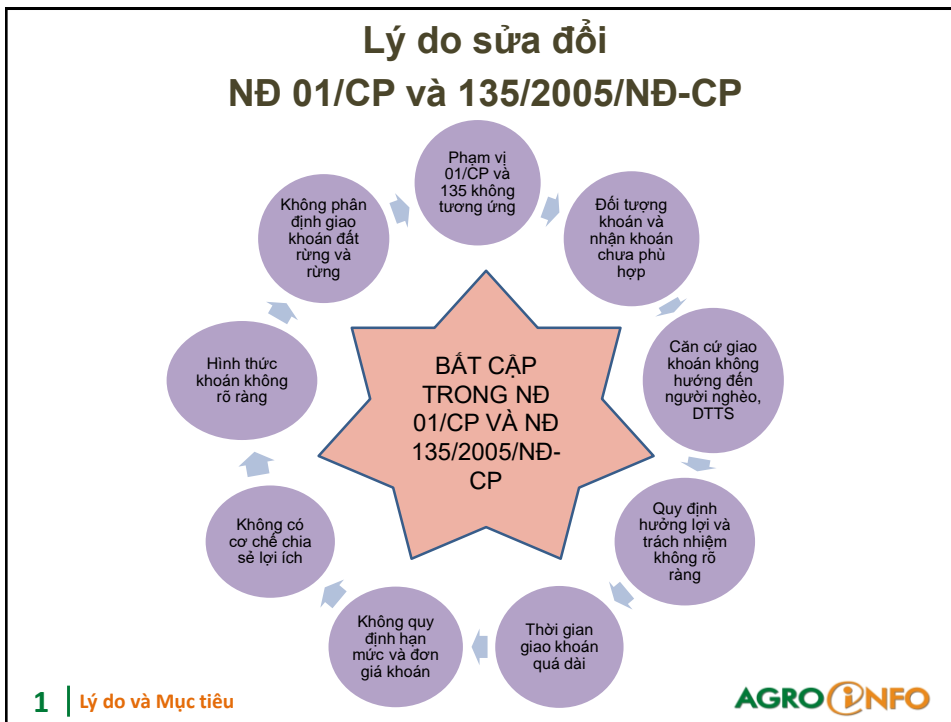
Lý do sửa đổi
NĐ 01/CP và 135/2005/NĐ-CP

Phạm vi 01/CP và 135 không tương ứng

Đối tượng khoán và nhận khoán chưa phù hợp

Căn cứ giao khoán không hướng đến người nghèo, DTTS

Quy định hưởng lợi và trách nhiệm không rõ ràng

Thời gian giao khoán quá dài

Không quy định hạn mức và đơn giá khoán

Không có cơ chế chia sẻ lợi ích

Hình thức khoán không rõ ràng

Không phân định giao khoán đất rừng và rừng

BẤT CẬP TRONG NĐ 01/CP VÀ NĐ 135/2005/NĐ-CP

1 Lý do và Mục tiêu

AGROINFO